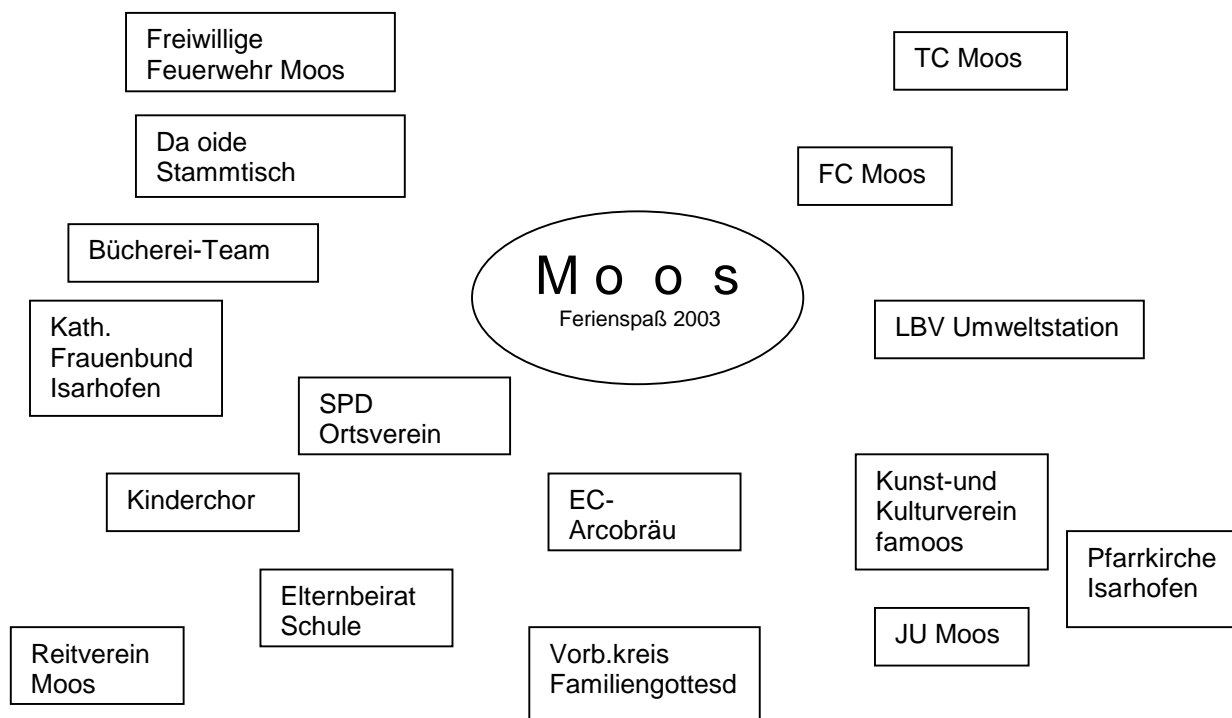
Freiwillige Feuerwehr Moos

TC Moos

Da oide Stammtisch

FC Moos

Bücherei-Team

M o o s
Ferienspaß 2003

Kath. Frauenbund Isarhofen

LBV Umweltstation

SPD Ortsverein

Kinderchor

EC-Arcobräu

Kunst-und Kulturverein famoos

Pfarrkirche Isarhofen

Elternbeirat Schule

JU Moos

Reitverein Moos

Vorb.kreis Familiengottesd